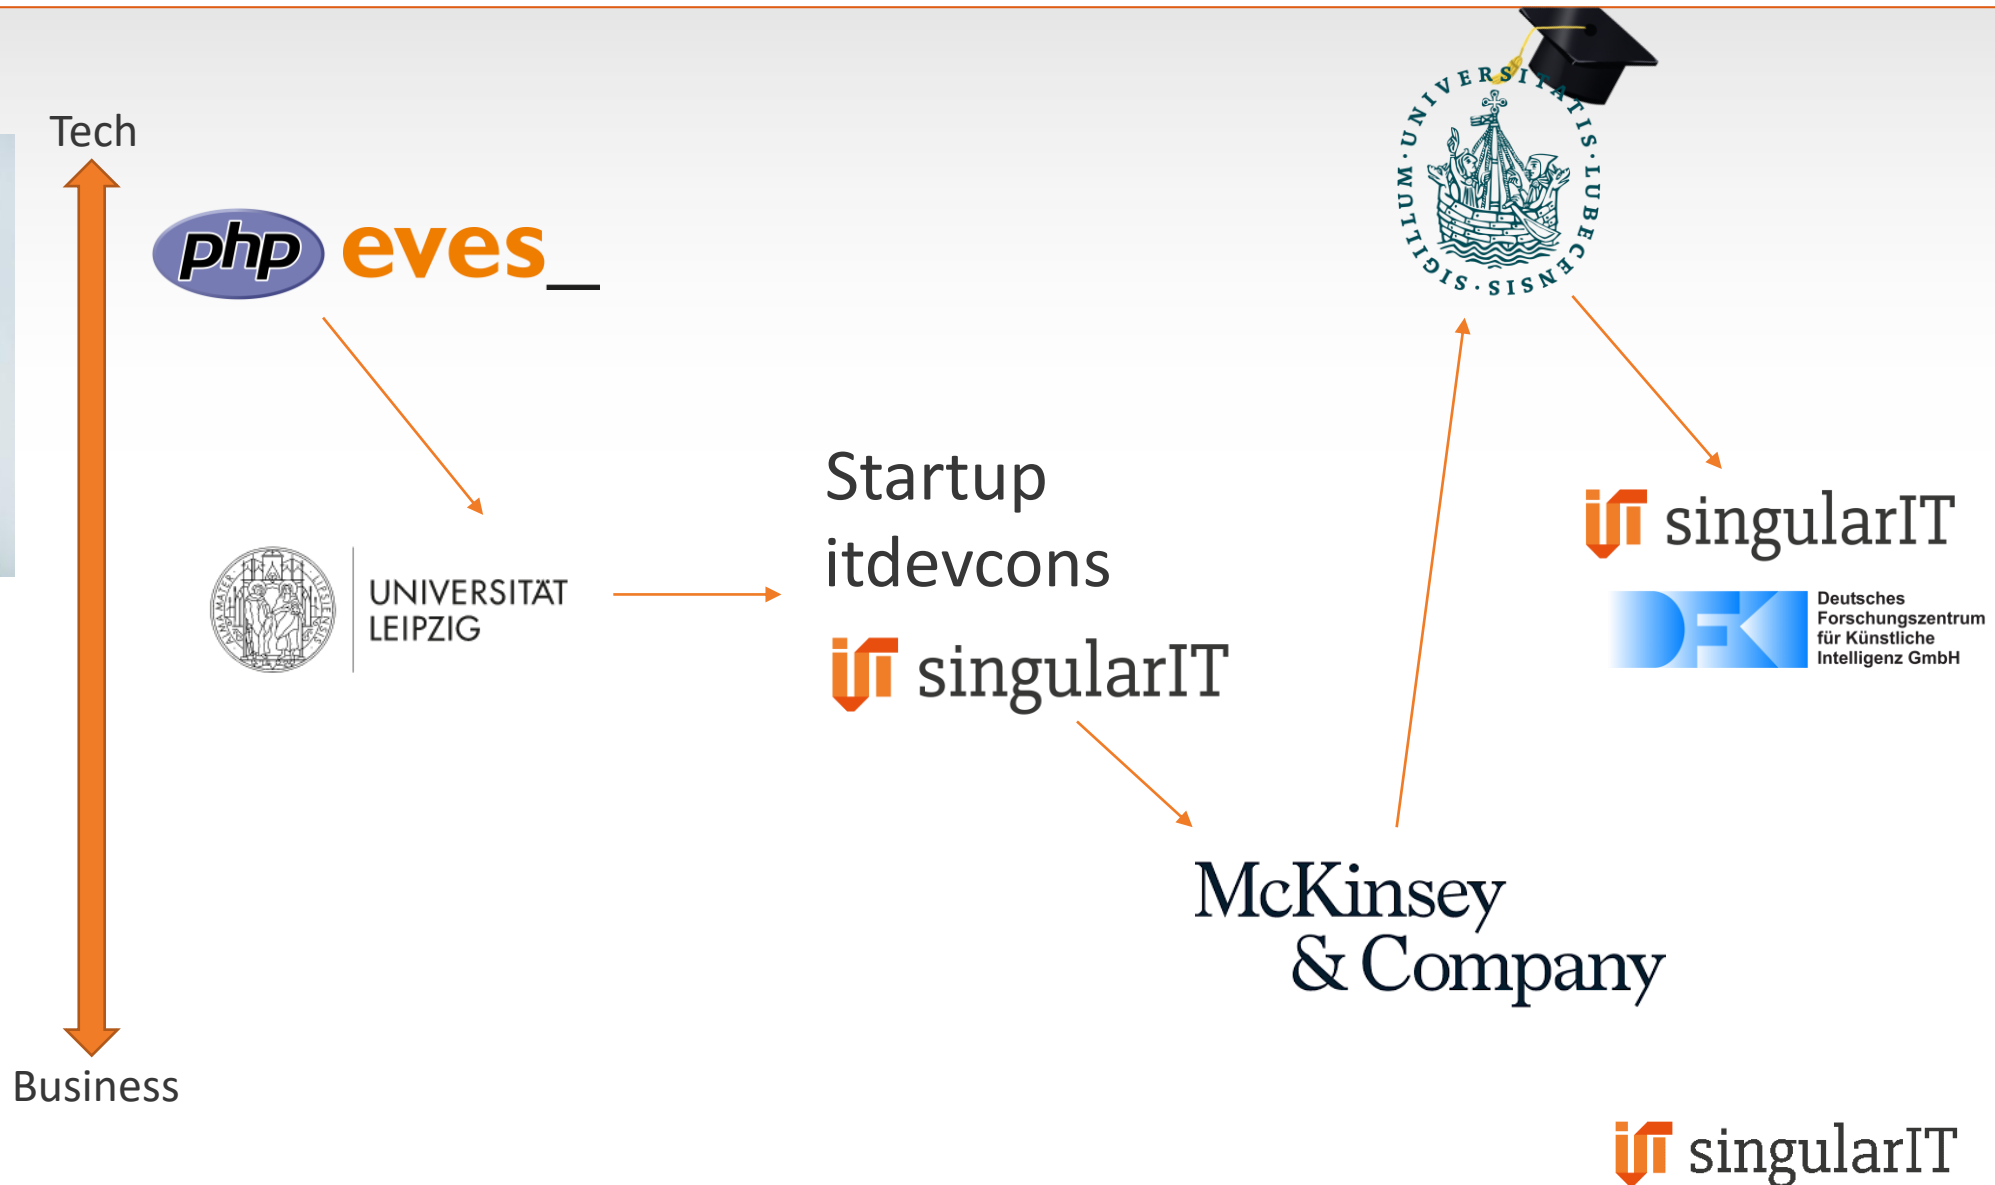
Tech

php eves_

UNIVERSITÄT LEIPZIG

Startup
itdevcons
singularIT

UNIVERSITATIS · LUBECENSIS · SIGILLUM

singularIT

DFKI Deutsches Forschungszentrum für Künstliche Intelligenz GmbH

McKinsey & Company

Business

singularIT